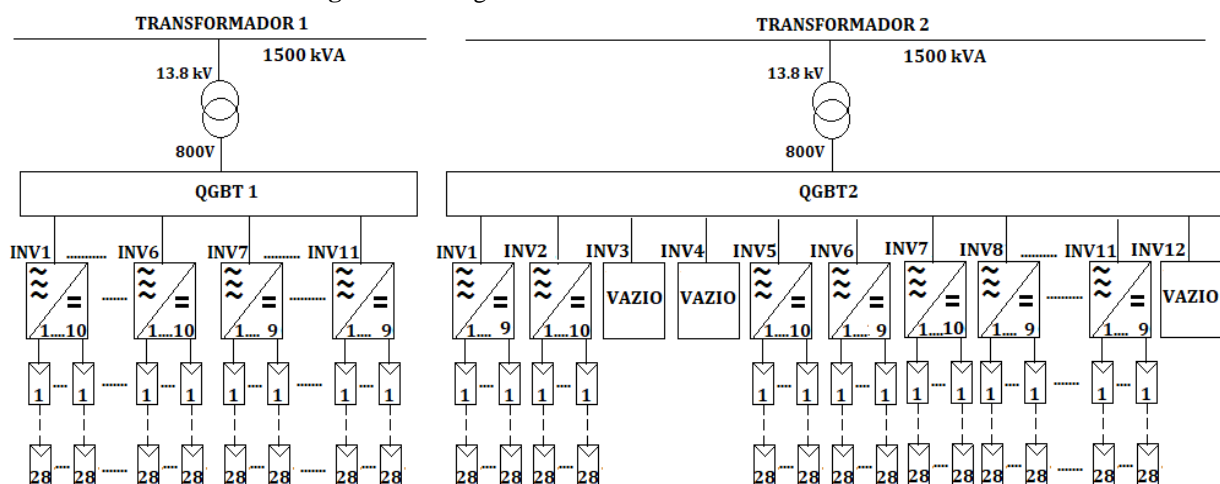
TRANSFORMADOR 1
1500 kVA
13.8 kV
800V
QGBT 1
INV1 INV6 INV7 INV11
1....10 1....10 1....9 1....9
1 1 1 1 1 1 1 1
28 28 28 28 28 28 28 28

TRANSFORMADOR 2
1500 kVA
13.8 kV
800V
QGBT2
INV1 INV2 INV3 INV4 INV5 INV6 INV7 INV8 INV11 INV12
1.... 9 1....10 VAZIO VAZIO 1....10 1.... 9 1....10 1.... 9 1.... 9 VAZIO
1 1 1 1 1 1 1 1 1 1 1 1 1 1
28 28 28 28 28 28 28 28 28 28 28 28 28 28